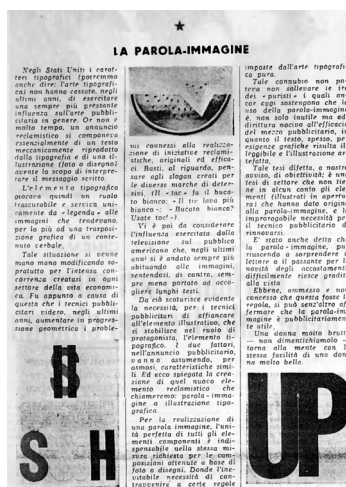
★

LA PAROLA-IMMAGINE

Negli Stati Uniti i caratteri tipografici (potremmo anche dire: l'arte tipografica) non hanno cessato, negli ultimi anni, di esercitare una sempre più pressante influenza sull'arte pubblicitaria in genere. Or non è molto tempo, un annuncio reclamistico si componeva essenzialmente di un testo meccanicamente riprodotto dalla tipografia e di una illustrazione (foto o disegno) avente lo scopo di interpretare il messaggio scritto.

L'elemento tipografico giocava quindi un ruolo trascurabile e serviva unicamente da «legenda» alle immagini che tendevano, per lo più ad una trasposizione grafica di un contenuto verbale.

Tale situazione si venne mano mano modificando soprattutto per l'intensa concorrenza creatasi in ogni settore della vita economica. Fu appunto a causa di questa che i tecnici pubblicitari videro, negli ultimi anni, aumentare in progressione geometrica i proble-

mi connessi alla realizzazione di iniziative reclamistiche, originali ed efficaci. Basti, al riguardo, pensare agli slogan creati per le diverse marche di detersivi. (Il «tac» fa il bucato bianco; - Il tic lava più bianco; - Bucato bianco? Usate toc!»).

Vi è poi da considerare l'influenza esercitata dalla televisione sul pubblico americano che, negli ultimi anni si è andato sempre più abituando alle immagini, sostenendo, al contrario, sempre meno portato ad accogliere lunghi testi.

Da ciò scaturisce evidente la necessità, per i tecnici pubblicitari, di affiancare all'elemento illustrativo, che si stabilisce nel ruolo di protagonista, l'elemento tipografico. I due fattori, nell'annuncio pubblicitario, vanno assumendo, per osmosi, caratteristiche simili. Ed ecco spiegata la creazione di quel nuovo elemento reclamistico che chiameremo: parola-immagine o illustrazione-tipografica.

Per la realizzazione di una parola-immagine, l'unità perfetta di tutti gli elementi componenti è indispensabile nella stessa misura richiesta per le composizioni ottenute a base di foto o disegni. Donde l'inevitabile necessità di contravvenire a certe regole

imposte dall'arte tipografica pura.

Tale connubio non potrà non sollevare le critiche dei «puristi» i quali ancor oggi sostengono che la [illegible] della parola-immagine è, non solo inutile ma addirittura nocivo all'efficacia del mezzo pubblicitario, in quanto il testo, spesso, per esigenze grafiche risulta illeggibile e l'illustrazione alterata.

Tale tesi offerta, a nostro avviso, di obiettività; è una tesi di settore che non tiene in alcun conto gli elementi (illustrati in apertura) che hanno dato origine alla parola-immagine, e l'improrogabile necessità per il tecnico pubblicitario di rinnovarsi.

E' stato anche detto che la parola-immagine, pur riuscendo a sorprendere il lettore e il passante per la novità degli accostamenti difficilmente riesce gradita alla vista.

Ebbene, ammesso e non concesso che questa fosse la regola, a più d'una ragione fermare che la parola-immagine è pubblicitariamente utile.

Una donna molto brutta non dimenticabile torna alla mente col stessa facilità di una donna molto bella.

H S H UP